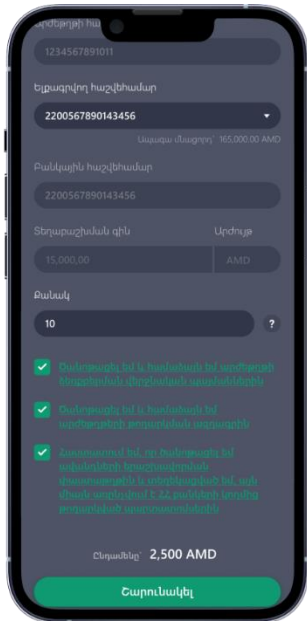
Արժեթղթի հա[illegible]

1234567891011

Ելքագրվող հաշվեհամար

2200567890143456

Առկա մնացորդ՝ 165,000.00 AMD

Բանկային հաշվեհամար

2200567890143456

Տեղաբաշխման գին

Արժույթ

15,000.00

AMD

Քանակ

10

?

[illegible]

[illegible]

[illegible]

Ընդամենը՝ 2,500 AMD

Շարունակել